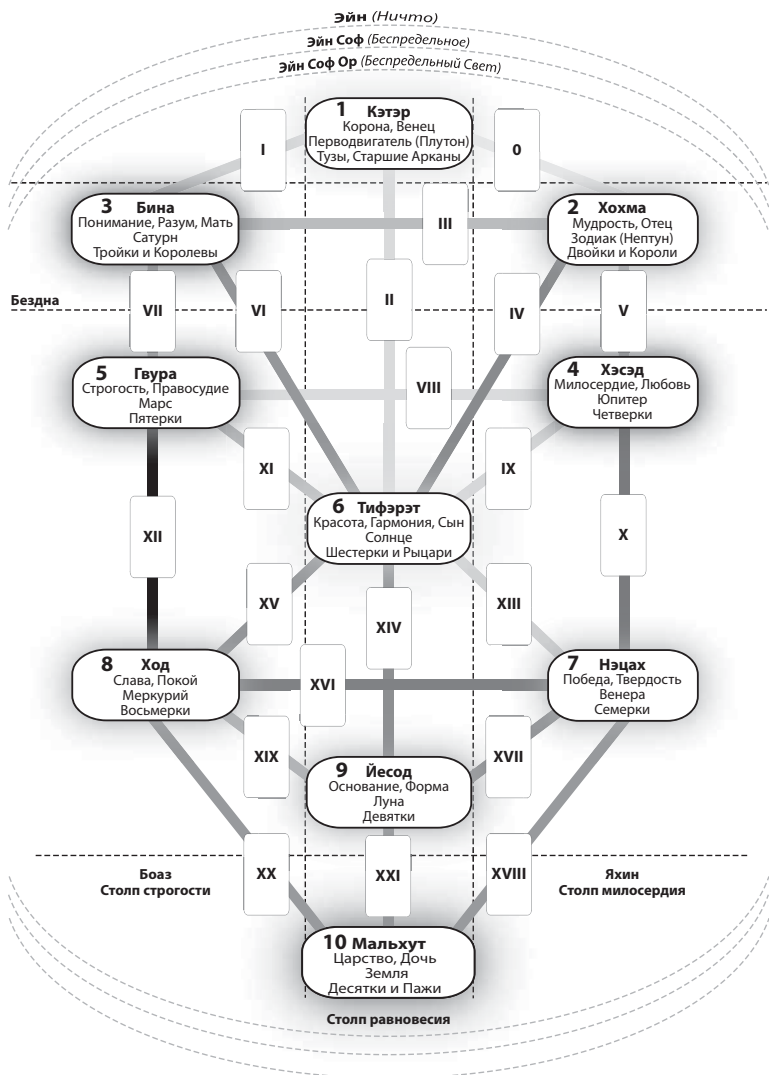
Эйн (Ничто)
Эйн Соф (Беспредельное)
Эйн Соф Ор (Беспредельный Свет)

I

1 Кэтэр
Корона, Венец
Перводвигатель (Плутон)
Тузы, Старшие Арканы

0

3 Бина
Понимание, Разум, Мать
Сатурн
Тройки и Королевы

III

2 Хохма
Мудрость, Отец
Зодиак (Нептун)
Двойки и Короли

II

Бездна

VII

VI

IV

V

5 Гвура
Строгость, Правосудие
Марс
Пятерки

VIII

4 Хэсэд
Милосердие, Любовь
Юпитер
Четверки

XI

IX

6 Тифэрэт
Красота, Гармония, Сын
Солнце
Шестерки и Рыцари

XII

X

XV

XIV

XIII

8 Ход
Слава, Покой
Меркурий
Восьмерки

XVI

7 Нэцах
Победа, Твердость
Венера
Семерки

XIX

9 Йесод
Основание, Форма
Луна
Девятки

XVII

Боаз
Столп строгости

XX

XXI

XVIII

Яхин
Столп милосердия

10 Мальхут
Царство, Дочь
Земля
Десятки и Пажи

Столп равновесия